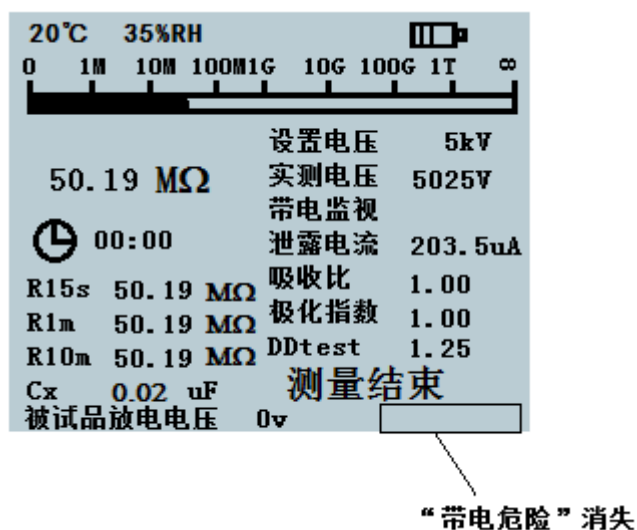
20℃ 35%RH

0 1M 10M 100M1G 10G 100G 1T ∞

50.19 MΩ

00:00

R15s 50.19 MΩ
R1m 50.19 MΩ
R10m 50.19 MΩ
Cx 0.02 uF

设置电压 5kV
实测电压 5025V
带电监视
泄露电流 203.5uA
吸收比 1.00
极化指数 1.00
DDtest 1.25

测量结束

被试品放电电压 0v

“带电危险”消失